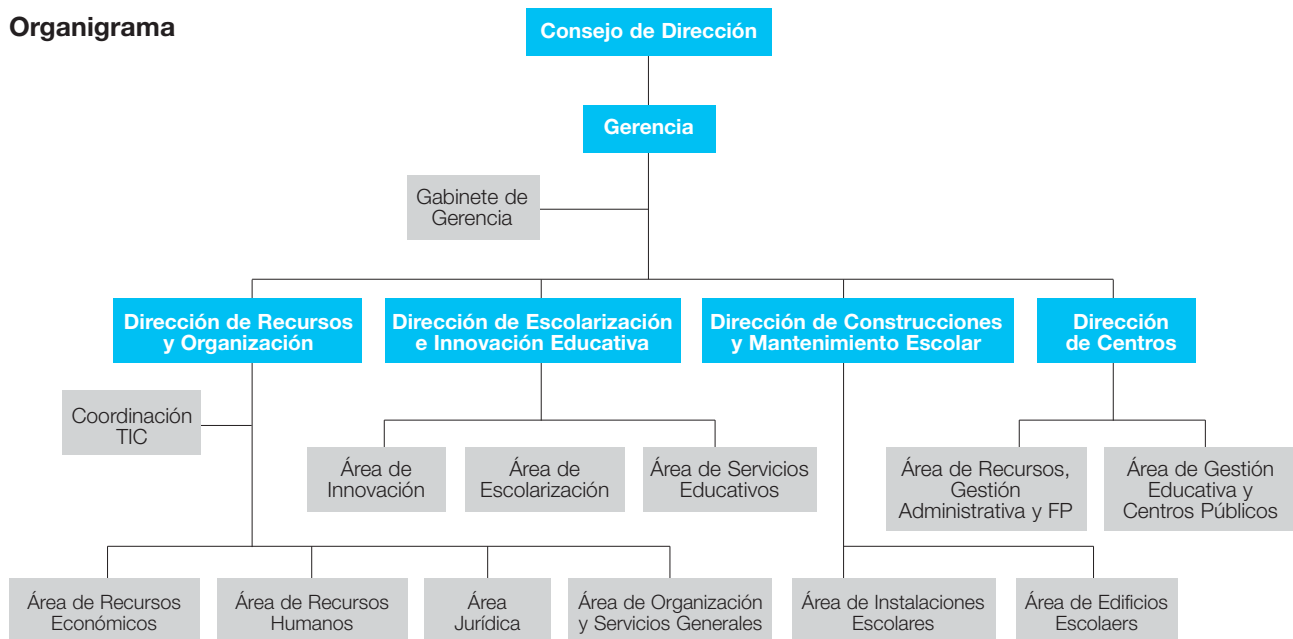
Organigrama

Consejo de Dirección

Gerencia

Gabinete de Gerencia

Dirección de Recursos y Organización

Dirección de Escolarización e Innovación Educativa

Dirección de Construcciones y Mantenimiento Escolar

Dirección de Centros

Coordinación TIC

Área de Innovación

Área de Escolarización

Área de Servicios Educativos

Área de Recursos, Gestión Administrativa y FP

Área de Gestión Educativa y Centros Públicos

Área de Recursos Económicos

Área de Recursos Humanos

Área Jurídica

Área de Organización y Servicios Generales

Área de Instalaciones Escolares

Área de Edificios Escolaers